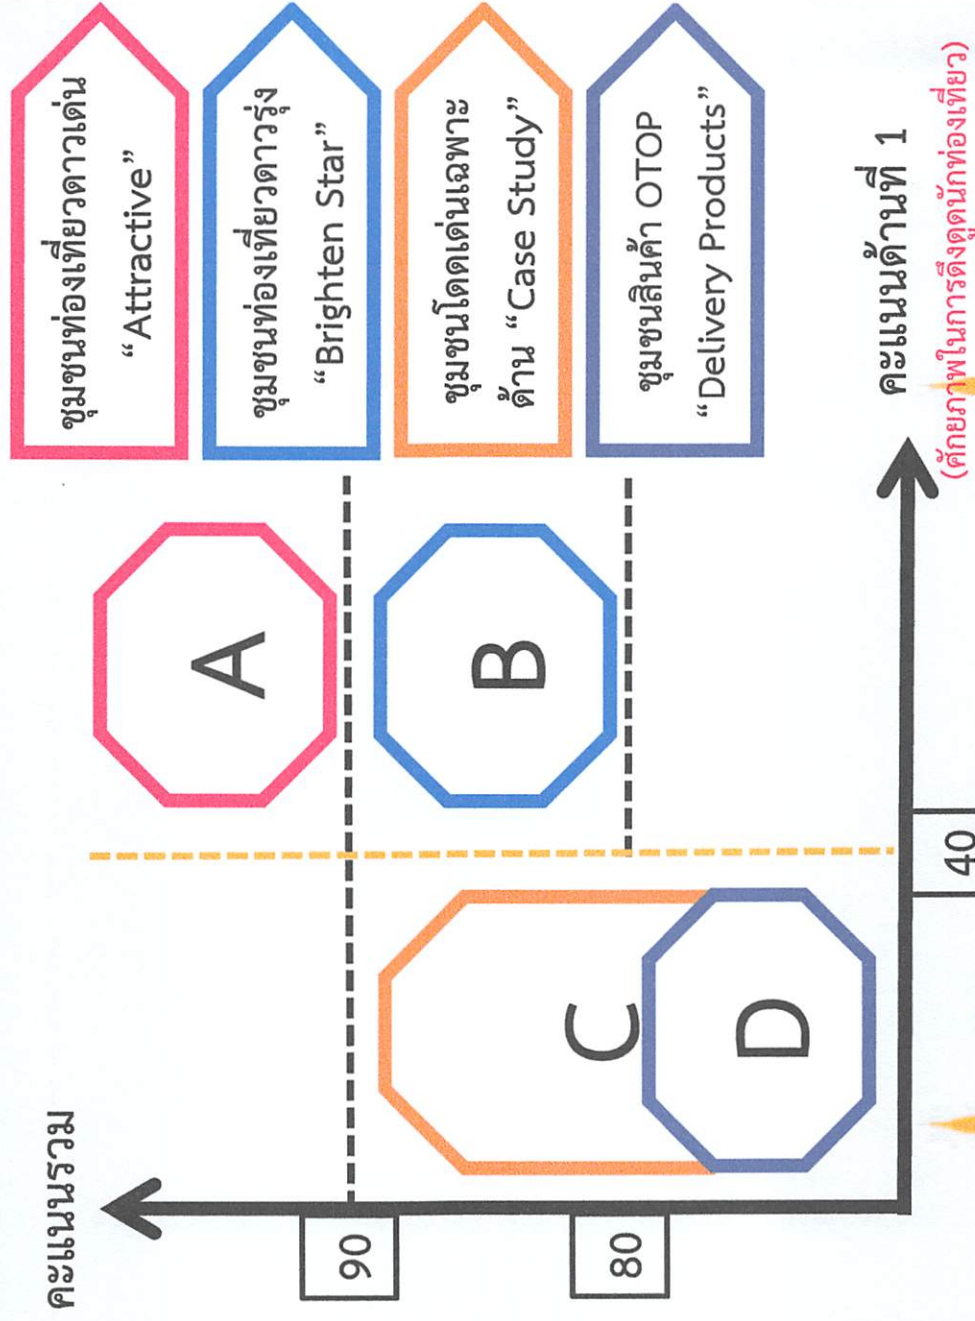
ชุมชนท่องเที่ยวดาวเด่น "Attractive"

ชุมชนท่องเที่ยวดาวรุ่ง "Brighten Star"

ชุมชนโดดเด่นเฉพาะด้าน "Case Study"

ชุมชนสินค้า OTOP "Delivery Products"

A

B

C

D

คะแนนรวม

90

80

40

คะแนนด้านที่ 1
(ศักยภาพในการดึงดูดนักท่องเที่ยว)